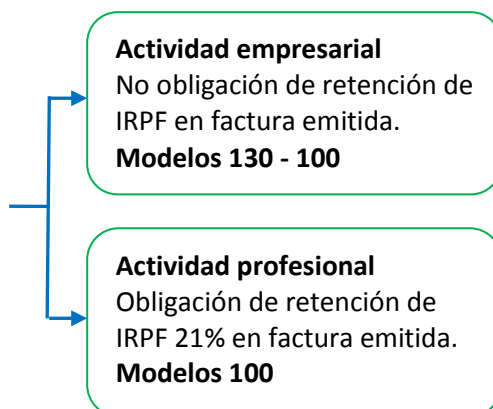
**Actividad empresarial**
No obligación de retención de IRPF en factura emitida.
**Modelos 130 - 100**

**Actividad profesional**
Obligación de retención de IRPF 21% en factura emitida.
**Modelos 100**